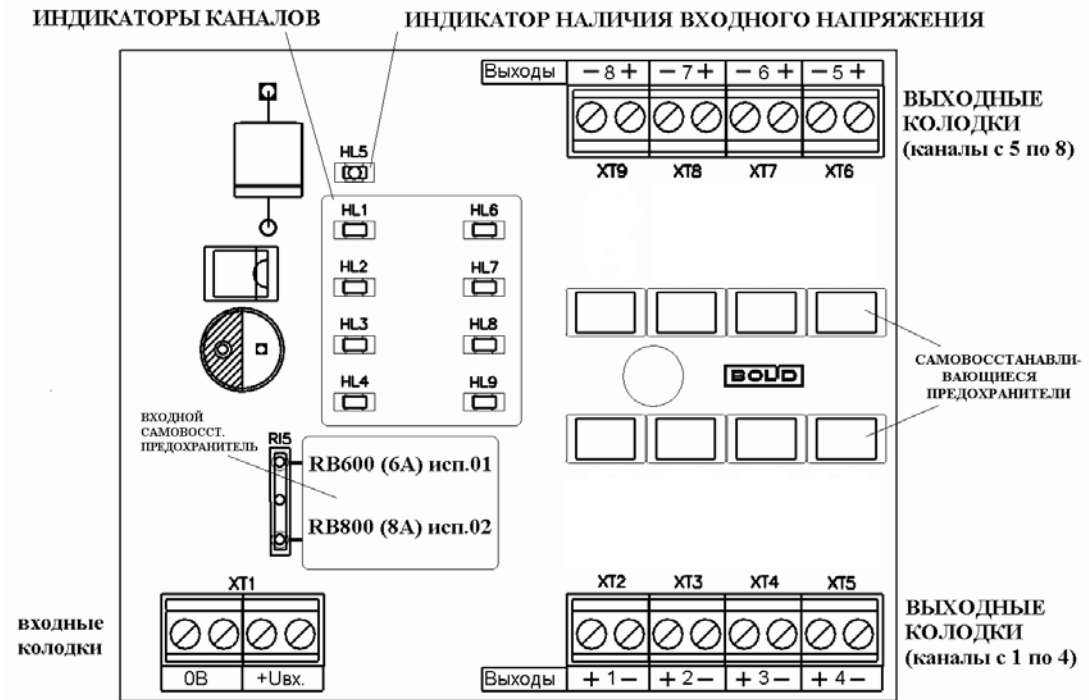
ИНДИКАТОРЫ КАНАЛОВ

ИНДИКАТОР НАЛИЧИЯ ВХОДНОГО НАПРЯЖЕНИЯ

| Выходы | − 8 + | − 7 + | − 6 + | − 5 + |
|---|---|---|---|---|

ВЫХОДНЫЕ КОЛОДКИ (каналы с 5 по 8)

XT9 XT8 XT7 XT6

HL5

HL1 HL6

HL2 HL7

HL3 HL8

HL4 HL9

BOLID

САМОВОССТАНАВЛИ-ВАЮЩИЕСЯ ПРЕДОХРАНИТЕЛИ

ВХОДНОЙ САМОВОССТ. ПРЕДОХРАНИТЕЛЬ

RI5

RB600 (6A) исп.01

RB800 (8A) исп.02

XT1

входные колодки

| 0В | +Uвх. |
|---|---|

XT2 XT3 XT4 XT5

| Выходы | + 1 − | + 2 − | + 3 − | + 4 − |
|---|---|---|---|---|

ВЫХОДНЫЕ КОЛОДКИ (каналы с 1 по 4)